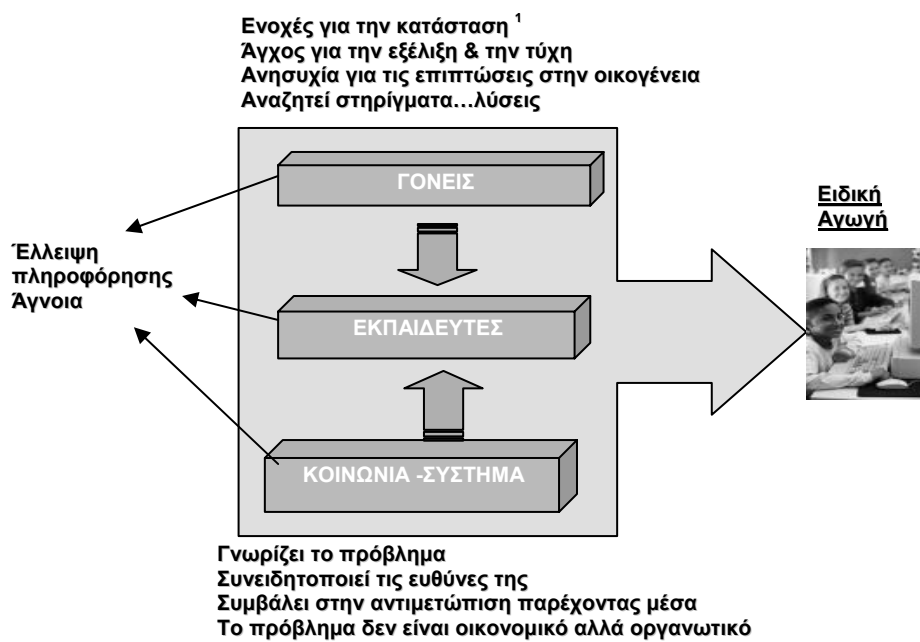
Ενοχές για την κατάσταση $^1$
Άγχος για την εξέλιξη & την τύχη
Ανησυχία για τις επιπτώσεις στην οικογένεια
Αναζητεί στηρίγματα…λύσεις

ΓΟΝΕΙΣ

ΕΚΠΑΙΔΕΥΤΕΣ

ΚΟΙΝΩΝΙΑ -ΣΥΣΤΗΜΑ

Έλλειψη πληροφόρησης
Άγνοια

Ειδική Αγωγή

Γνωρίζει το πρόβλημα
Συνειδητοποιεί τις ευθύνες της
Συμβάλει στην αντιμετώπιση παρέχοντας μέσα
Το πρόβλημα δεν είναι οικονομικό αλλά οργανωτικό